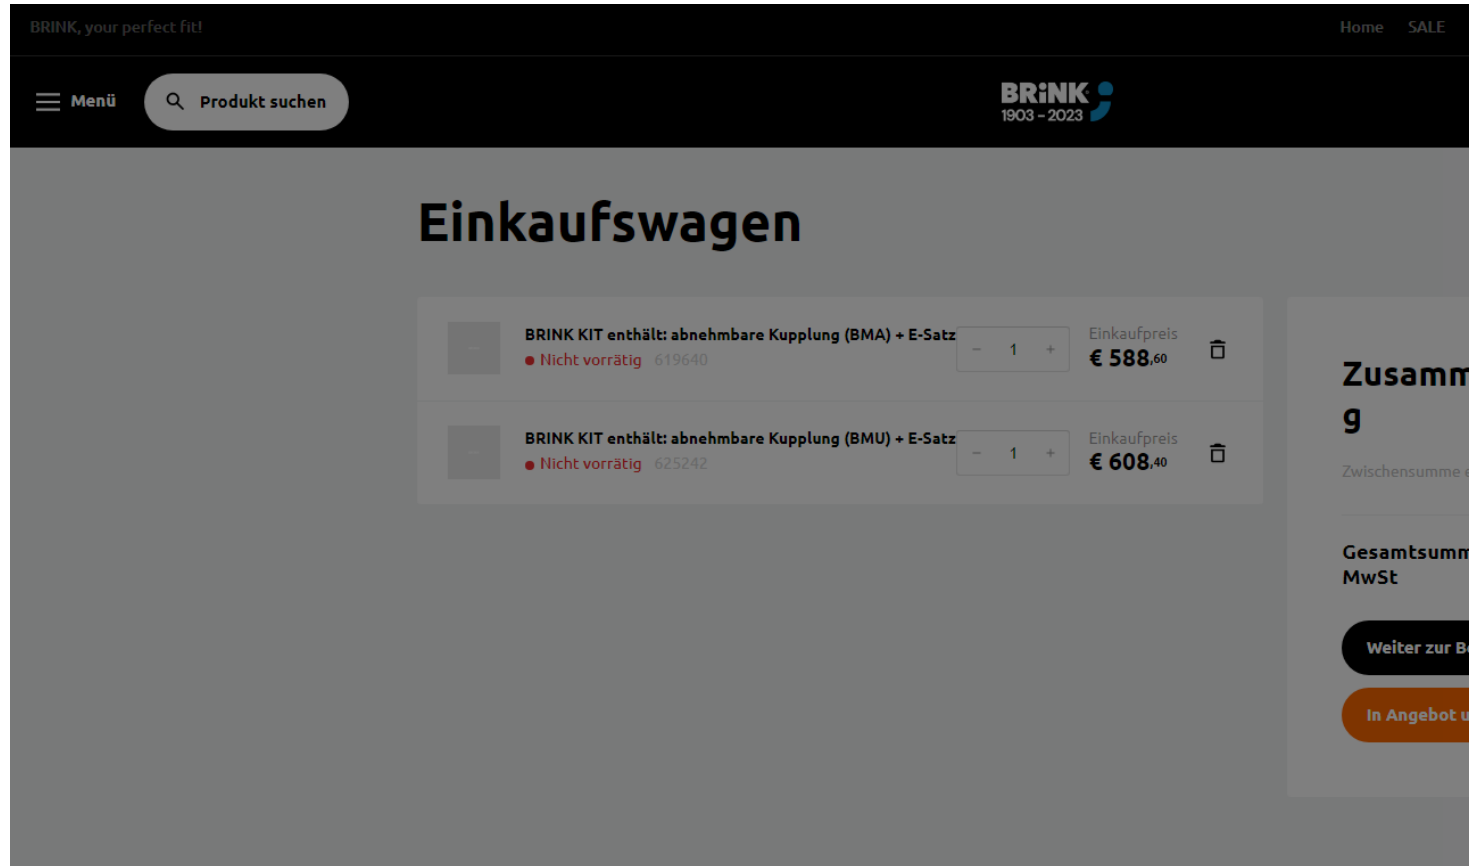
BRINK, your perfect fit!

Home SALE

Menü

Produkt suchen

BRINK 1903 - 2023

Einkaufswagen

BRINK KIT enthält: abnehmbare Kupplung (BMA) + E-Satz
Nicht vorrätig 619640
− 1 +
Einkaufpreis
€ 588,60

BRINK KIT enthält: abnehmbare Kupplung (BMU) + E-Satz
Nicht vorrätig 625242
− 1 +
Einkaufpreis
€ 608,40

Zusamm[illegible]
g

Zwischensumme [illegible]

Gesamtsumm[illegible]
MwSt

Weiter zur B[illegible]

In Angebot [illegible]